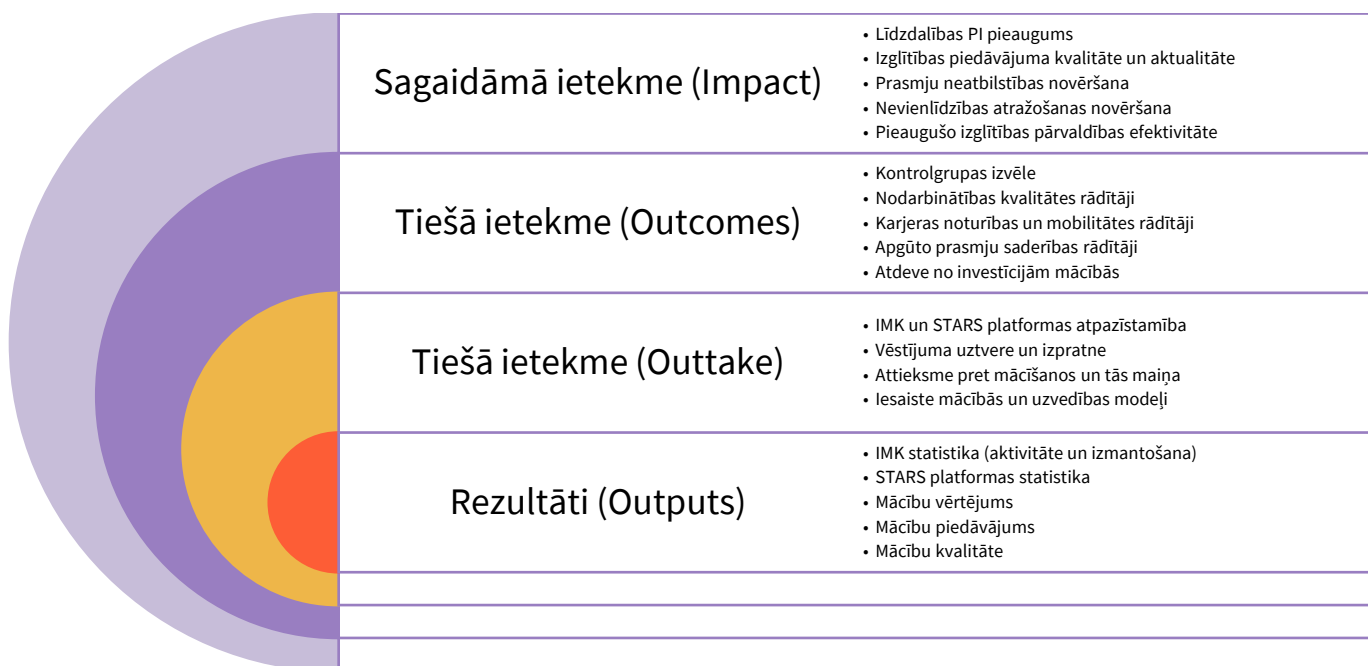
Sagaidāmā ietekme (Impact)

- Līdzdalības PI pieaugums
- Izglītības piedāvājuma kvalitāte un aktualitāte
- Prasmju neatbilstības novēršana
- Nevienlīdzības atražošanas novēršana
- Pieaugušo izglītības pārvaldības efektivitāte

Tiešā ietekme (Outcomes)

- Kontrolgrupas izvēle
- Nodarbinātības kvalitātes rādītāji
- Karjeras noturības un mobilitātes rādītāji
- Apgūto prasmju saderības rādītāji
- Atdeve no investīcijām mācībās

Tiešā ietekme (Outtake)

- IMK un STARS platformas atpazīstamība
- Vēstījuma uztvere un izpratne
- Attieksme pret mācīšanos un tās maiņa
- Iesaiste mācībās un uzvedības modeļi

Rezultāti (Outputs)

- IMK statistika (aktivitāte un izmantošana)
- STARS platformas statistika
- Mācību vērtējums
- Mācību piedāvājums
- Mācību kvalitāte